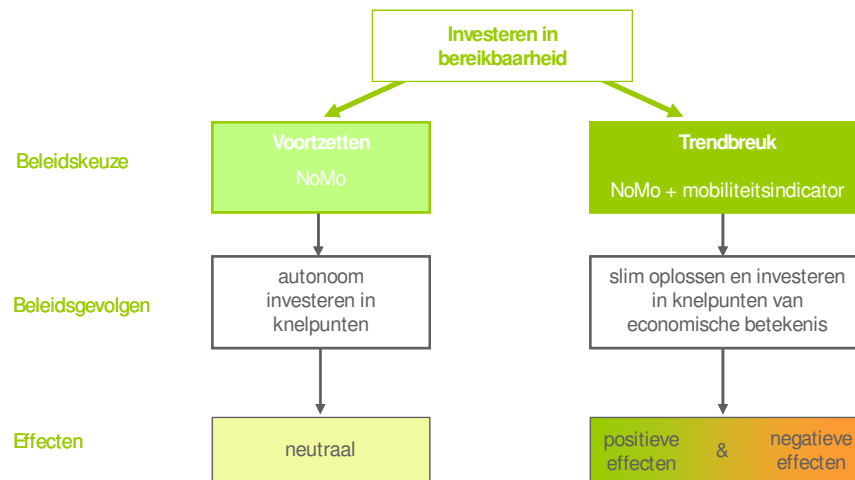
Investeren in bereikbaarheid

Beleidskeuze

Voortzetten

NoMo

Trendbreuk

NoMo + mobiliteitsindicator

Beleidsgevolgen

autonoom investeren in knelpunten

slim oplossen en investeren in knelpunten van economische betekenis

Effecten

neutraal

positieve effecten

&

negatieve effecten